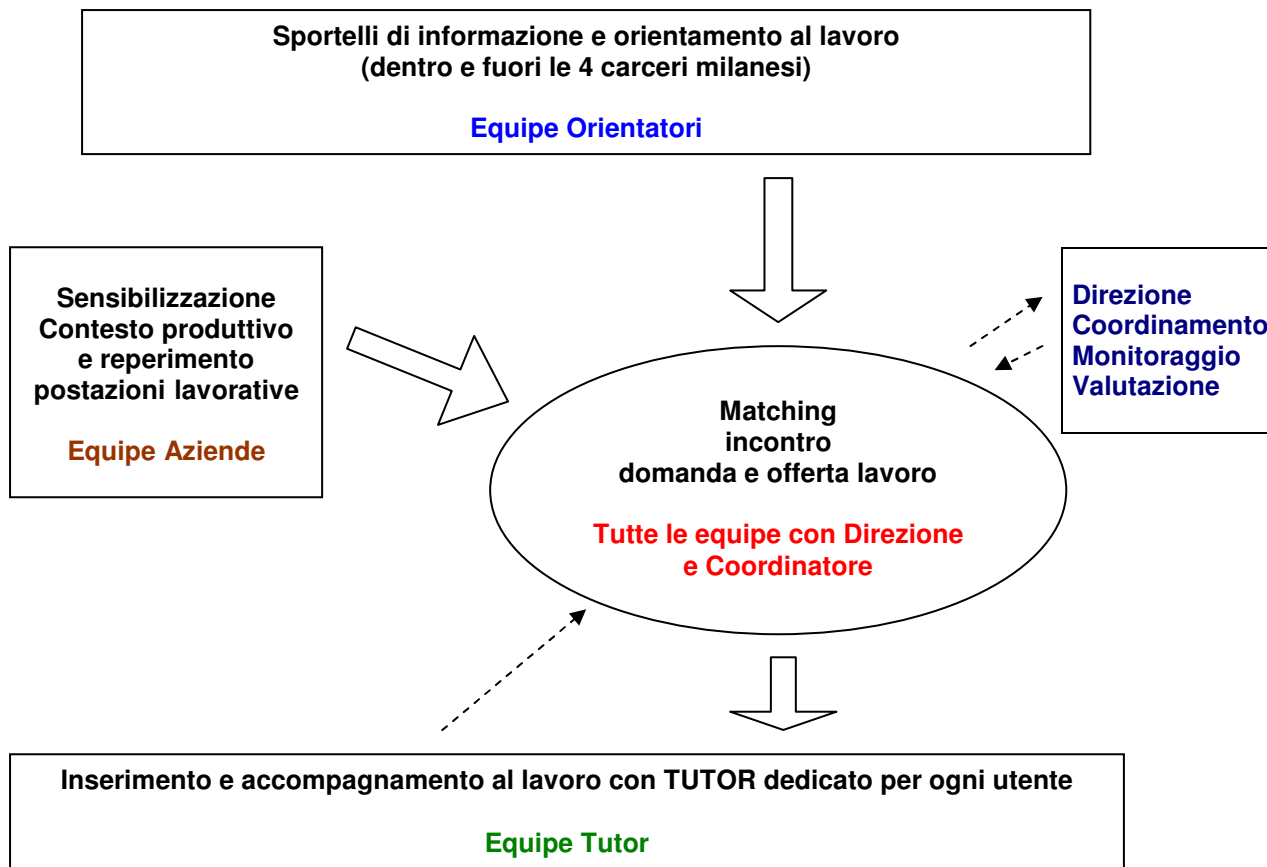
Sportelli di informazione e orientamento al lavoro
(dentro e fuori le 4 carceri milanesi)

Equipe Orientatori

Sensibilizzazione
Contesto produttivo
e reperimento
postazioni lavorative

Equipe Aziende

Direzione
Coordinamento
Monitoraggio
Valutazione

Matching
incontro
domanda e offerta lavoro

Tutte le equipe con Direzione
e Coordinatore

Inserimento e accompagnamento al lavoro con TUTOR dedicato per ogni utente

Equipe Tutor